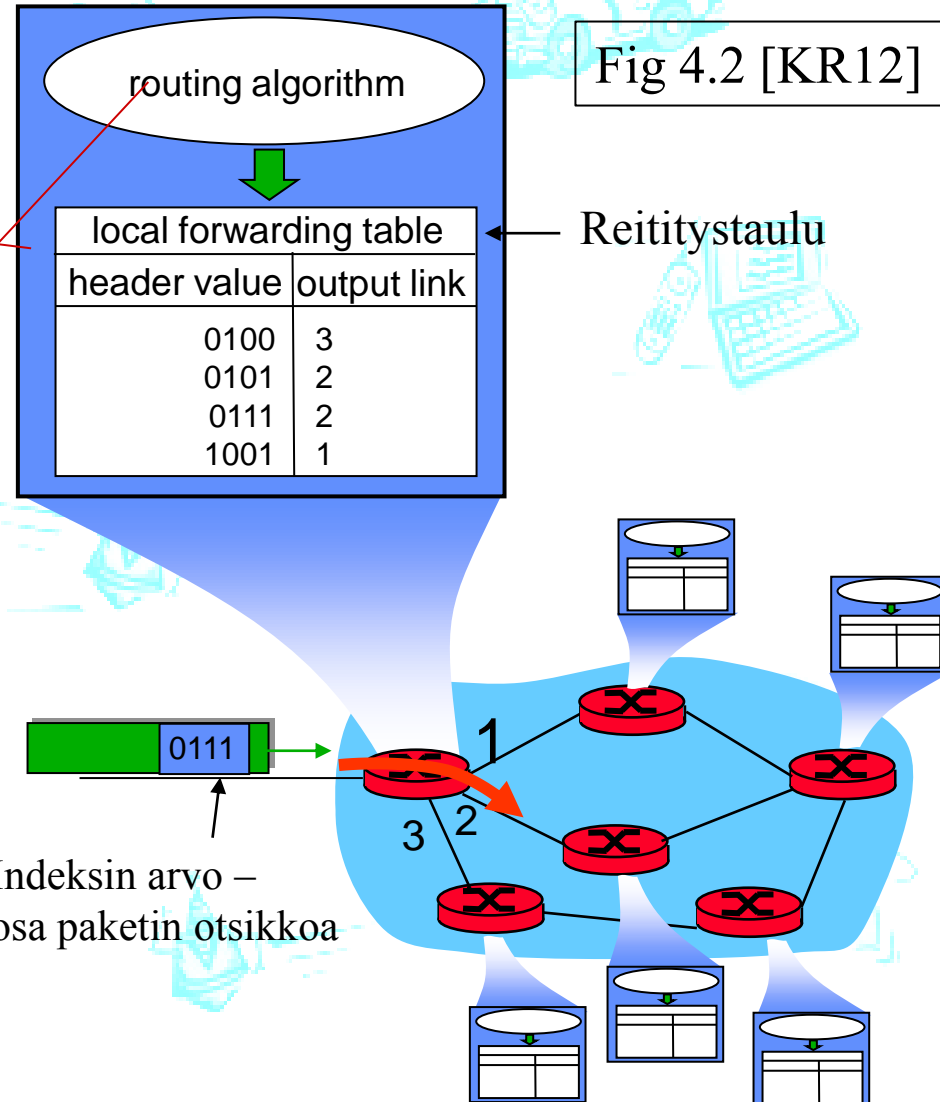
routing algorithm

Fig 4.2 [KR12]

| local forwarding table | |
|---|---|
| header value | output link |
| 0100 | 3 |
| 0101 | 2 |
| 0111 | 2 |
| 1001 | 1 |

Reititystaulu

0111

1

2

3

Indeksin arvo – osa paketin otsikkoa